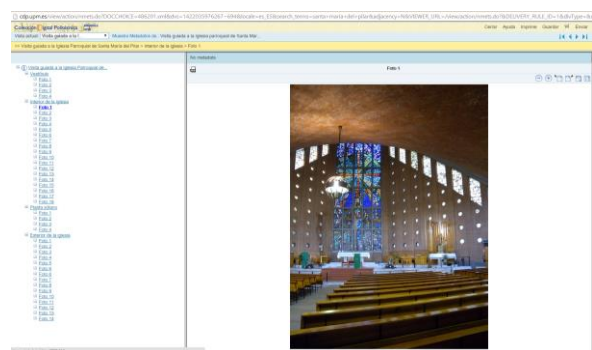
cdlp.upm.es/view/action/nmets.do?DOCCHOICE=486291.xml&dvs=1422035976267~694&locale=es_ES&search_terms=santa+maria+del+pilar&adjacency=N&VIEWER_URL=/view/action/nmets.do?&DESCRIPTOR_RULE_ID=1&dvTyp

Colección Digital Politécnica

Vista actual: Visita guiada a la | Muestra Metadatos de: Visita guiada a la Iglesia parroquial de Santa Mar...

Cerrar Ayuda Imprimir Guardar

>> Visita guiada a la Iglesia Parroquial de Santa María del Pilar > Interior de la iglesia > Foto 1

Visita guiada a la Iglesia Parroquial de...
Vestíbulo
Foto 1
Foto 2
Foto 3
Foto 4
Interior de la iglesia
Foto 1
Foto 2
Foto 3
Foto 4
Foto 5
Foto 6
Foto 7
Foto 8
Foto 9
Foto 10
Foto 11
Foto 12
Foto 13
Foto 14
Foto 15
Foto 16
Foto 17
Foto 18
Planta primera
Foto 1
Foto 2
Foto 3
Foto 4
Exterior de la iglesia
Foto 1
Foto 2
Foto 3
Foto 4
Foto 5
Foto 6
Foto 7
Foto 8
Foto 9
Foto 10
Foto 11
Foto 12
Foto 13
Foto 14

Sin miniaturas

Foto 1